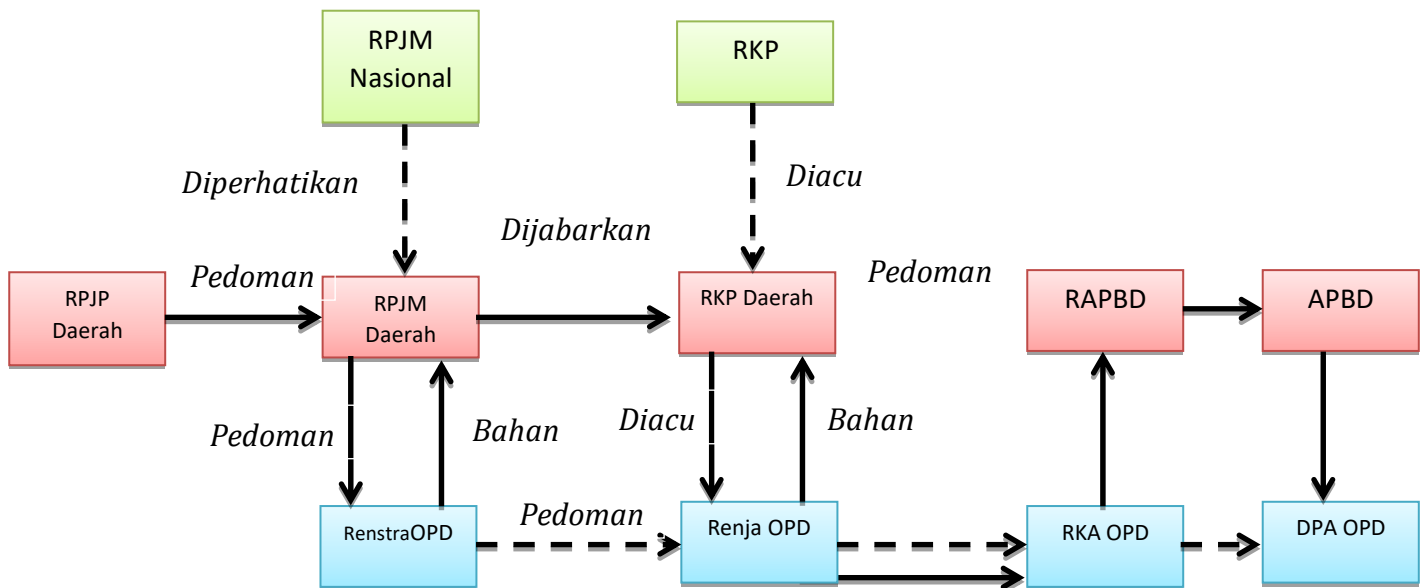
RPJM Nasional

RKP

Diperhatikan

Diacu

Dijabarkan

Pedoman

Pedoman

RPJP Daerah

RPJM Daerah

RKP Daerah

RAPBD

APBD

Pedoman

Bahan

Diacu

Bahan

RenstraOPD

Pedoman

Renja OPD

RKA OPD

DPA OPD